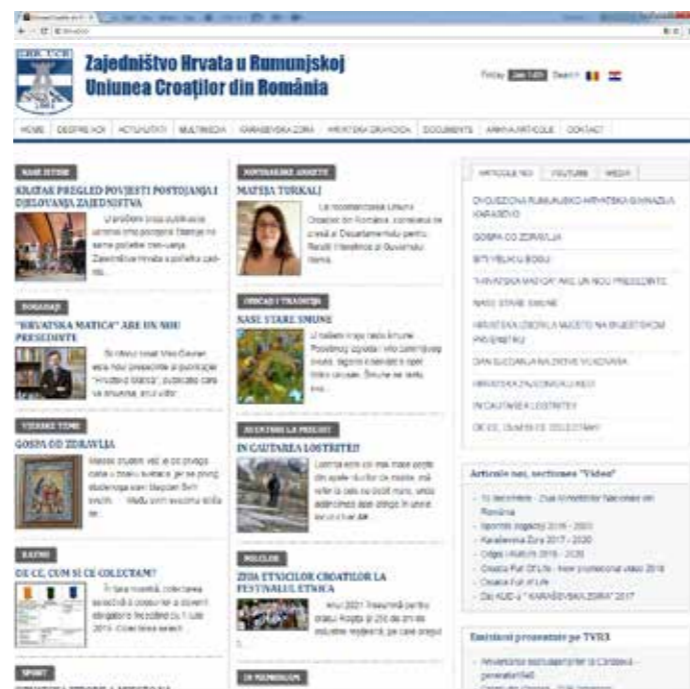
Zajedništvo Hrvata u Rumunjskoj
Uniunea Croaţilor din România

Friday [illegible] Search

HOME | DESPRE NOI | ACTUALITATI | MULTIMEDIA | KARAŠEVSKA ZORA | HRVATSKA GRANČICA | DOCUMENTE | ARHIVA ARTICOLE | CONTACT

NAŠE ZBILJE
KRATAK PREGLED POVIJESTI POSTOJANJA I DJELOVANJA ZAJEDNIŠTVA
U prošlom broju publikacije uznemirile su pojedinci. Tražeći se same početke osnivanja Zajedništva Hrvata u Rumunjskoj cad-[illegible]

DOGAĐAJI
"HRVATSKA MATICA" ARE UN NOU PRESEDINTE
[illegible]

VJERSKE TEME
GOSPA OD ZDRAVLJA
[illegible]

EXTRA
DE CE, CUM ŞI CE COLECTAM?
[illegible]

SPORT

PORTRAIT ARTISTE
MATEJA TURKALJ
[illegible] Uniunea Croaţilor din România, consilier la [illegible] Departamentului pentru Relaţii Interetnice al Guvernului României.

OBIČAJI I TRADICIJA
NAŠE STARE SMUNE
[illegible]

AVENTURA LA PESCUIT
ÎN CĂUTAREA LOSTRIŢEI!
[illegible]

FOLCLOR
ZIUA ETNICILOR CROAŢILOR LA FESTIVALUL ETNICA
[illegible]

ARTICOLE NOI | YOUTUBE | MEDIA
DVOJEZIČNA RUMUNJSKO-HRVATSKA GIMNAZIJA KARAŠEVO
GOSPA OD ZDRAVLJA
BITI VELIKU BOGU
"HRVATSKA MATICA" ARE UN NOU PRESEDINTE
NAŠE STARE SMUNE
HRVATSKA IZBORNA MJESTO NA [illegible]
DAN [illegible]
HRVATSKA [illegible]
ÎN CĂUTAREA LOSTRIŢEI!
DE CE, CUM ŞI CE COLECTAM?

Articole noi, secţiunea "Video"
- 18 decembrie - Ziua Minorităţilor Naţionale din România
- Sportski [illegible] 2016 - 2020
- Karaševska Zora 2017 - 2020
- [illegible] 2016 - 2020
- Croatia Full Of Life - new promotional video 2016
- Croatia Full of Life
- Dar KUD-a "KARAŠEVSKA ZORA" 2017

Emisiuni prezentate pe TVR3
- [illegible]